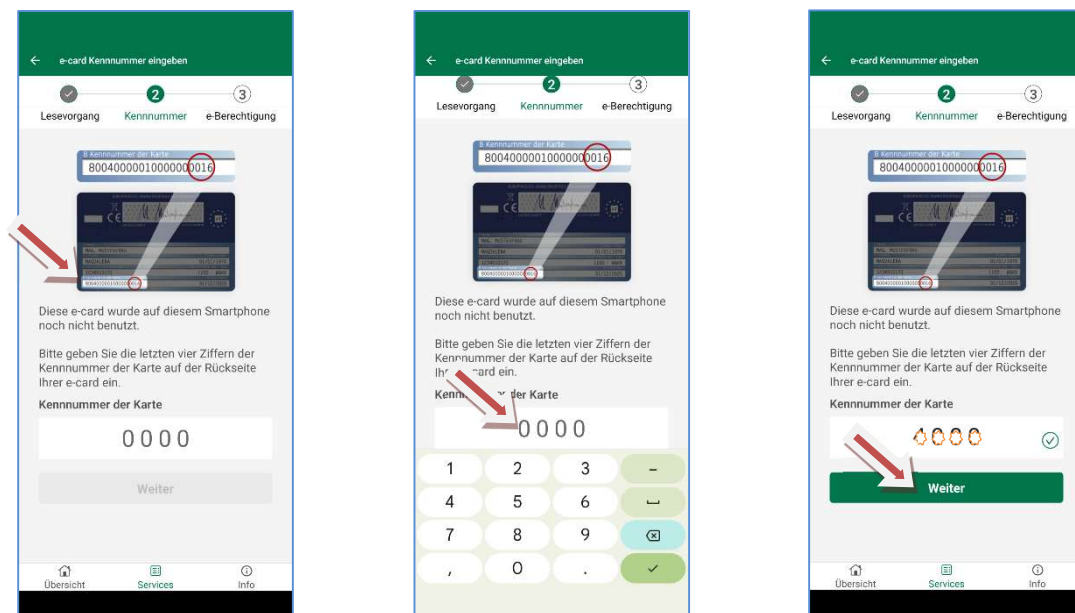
← e-card Kennnummer eingeben

2 3

Lesevorgang Kennnummer e-Berechtigung

8 Kennnummer der Karte
80040000010000000016

Diese e-card wurde auf diesem Smartphone noch nicht benutzt.

Bitte geben Sie die letzten vier Ziffern der Kennnummer der Karte auf der Rückseite Ihrer e-card ein.

Kennnummer der Karte

0000

Weiter

Übersicht Services Info

← e-card Kennnummer eingeben

2 3

Lesevorgang Kennnummer e-Berechtigung

8 Kennnummer der Karte
80040000010000000016

Diese e-card wurde auf diesem Smartphone noch nicht benutzt.

Bitte geben Sie die letzten vier Ziffern der Kennnummer der Karte auf der Rückseite Ihr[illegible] card ein.

Kenn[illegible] der Karte

0000

1 2 3 –
4 5 6
7 8 9
, 0 .

← e-card Kennnummer eingeben

2 3

Lesevorgang Kennnummer e-Berechtigung

8 Kennnummer der Karte
80040000010000000016

Diese e-card wurde auf diesem Smartphone noch nicht benutzt.

Bitte geben Sie die letzten vier Ziffern der Kennnummer der Karte auf der Rückseite Ihrer e-card ein.

Kennnummer der Karte

0000

Weiter

Übersicht Services Info